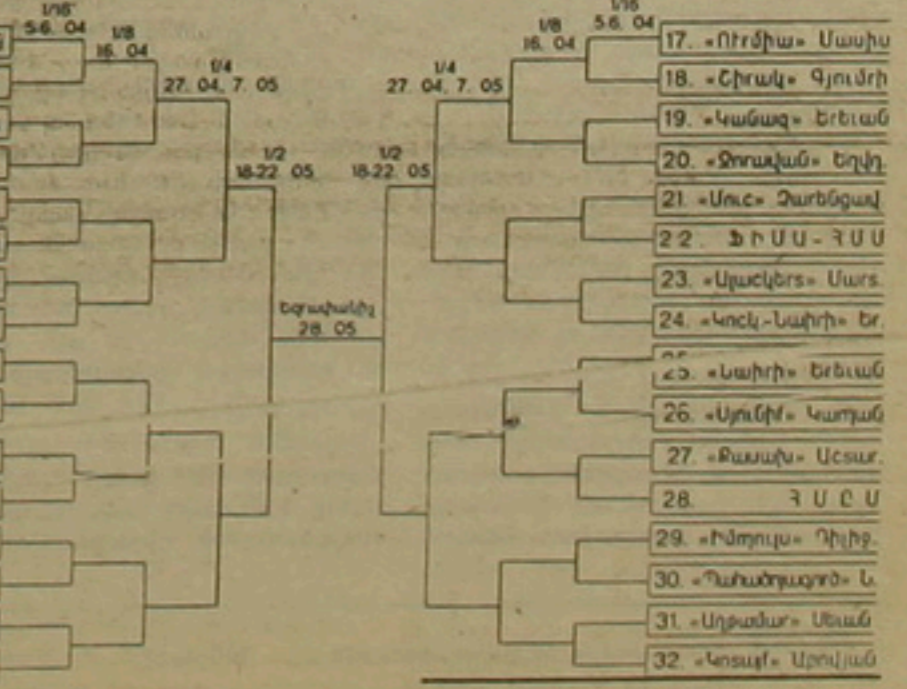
1/16
5-6. 04
1/8
16. 04
1/4
27. 04, 7. 05
1/2
18-22. 05
1/2
18-22. 05
1/4
27. 04, 7. 05
1/8
16. 04
1/16
5-6. 04
Եզրափակիչ
28. 05

17. «Ուրծիա» Մասիս
18. «Շիրակ» Գյումրի
19. «Կանազ» Երեւան
20. «Զորական» Եղվ.
21. «Մուշ» Չարենցավ
22. ՖԻՍՍ - ՅՍՍ
23. «Ալաշկերտ» Մարտ.
24. «Կոշկ-Նաիրի» Եր.
25. «Նաիրի» Երեւան
26. «Սյունիք» Կապան
27. «Քասախ» Աշտար.
28. ՅՍԸՍ
29. «Իմպուլս» Դիլիջ.
30. «Պահածոյագործ» Ն.
31. «Արթամար» Սեւան
32. «Կոտայք» Աբովյան